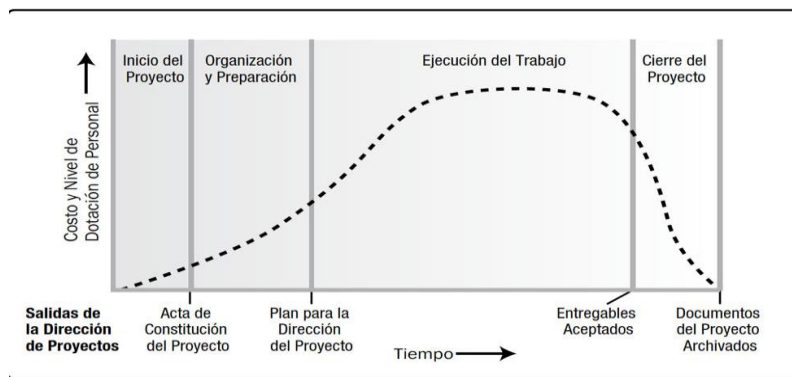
Inicio del Proyecto

Organización y Preparación

Ejecución del Trabajo

Cierre del Proyecto

Costo y Nivel de Dotación de Personal

Salidas de la Dirección de Proyectos

Acta de Constitución del Proyecto

Plan para la Dirección del Proyecto

Entregables Aceptados

Documentos del Proyecto Archivados

Tiempo